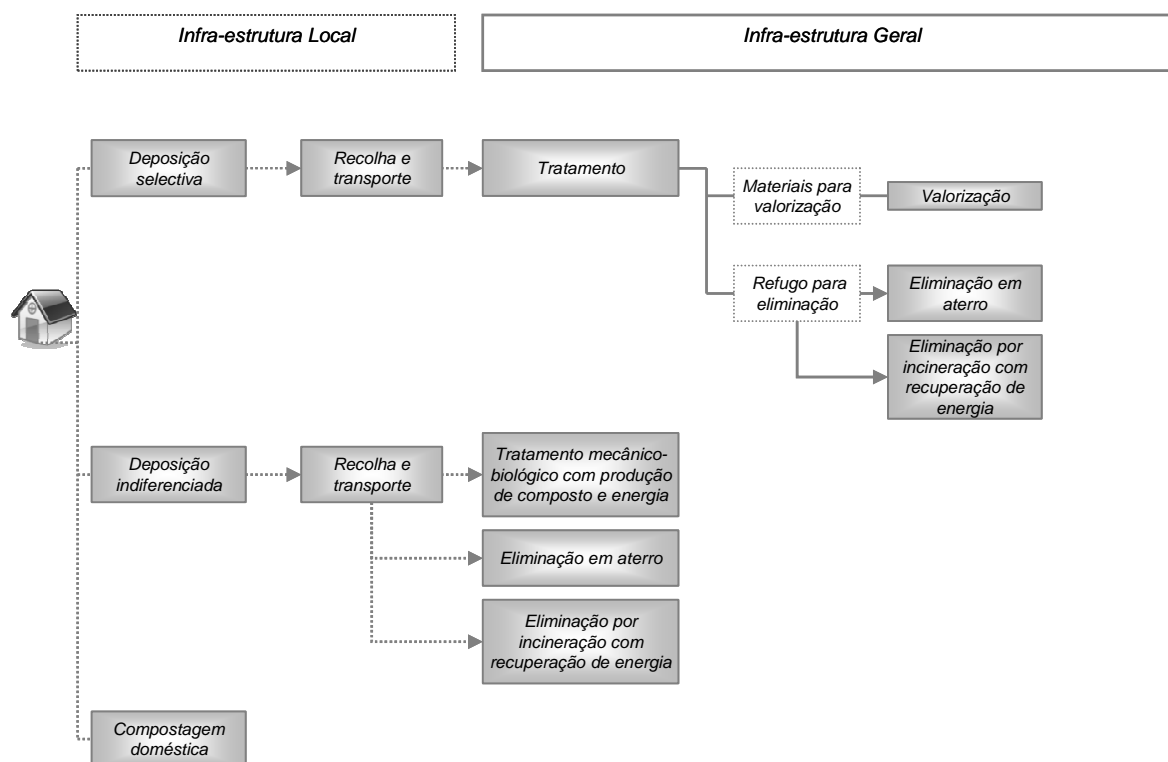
Infra-estrutura Local

Infra-estrutura Geral

Deposição selectiva

Recolha e transporte

Tratamento

Materiais para valorização

Valorização

Refugo para eliminação

Eliminação em aterro

Eliminação por incineração com recuperação de energia

Deposição indiferenciada

Recolha e transporte

Tratamento mecânico-biológico com produção de composto e energia

Eliminação em aterro

Eliminação por incineração com recuperação de energia

Compostagem doméstica